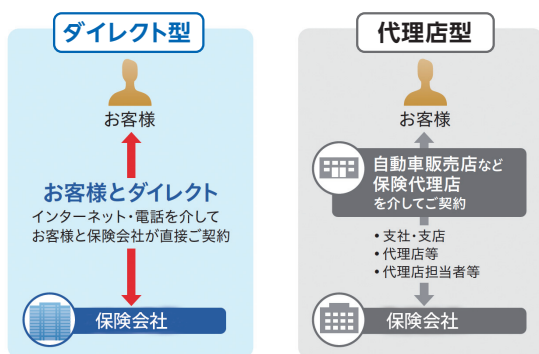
ダイレクト型

お客様

お客様とダイレクト
インターネット・電話を介して
お客様と保険会社が直接ご契約

保険会社

代理店型

お客様

自動車販売店など
保険代理店
を介してご契約

• 支社・支店
• 代理店等
• 代理店担当者等

保険会社